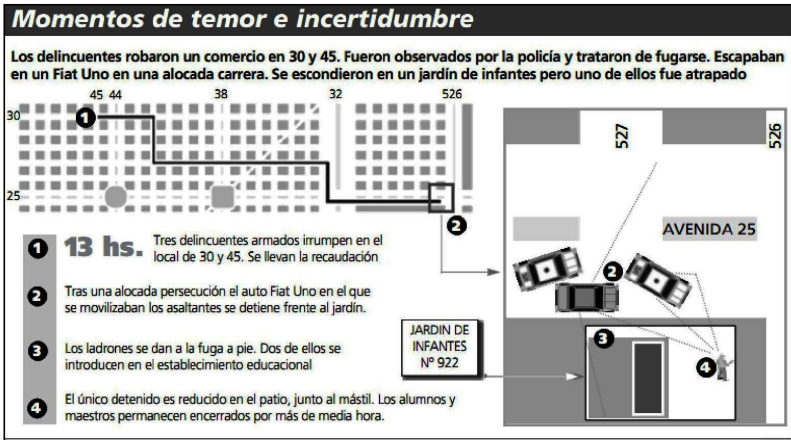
Momentos de temor e incertidumbre

Los delincuentes robaron un comercio en 30 y 45. Fueron observados por la policía y trataron de fugarse. Escapaban en un Fiat Uno en una alocada carrera. Se escondieron en un jardín de infantes pero uno de ellos fue atrapado

45 44 38 32 526
30
25
1
2
527
526
AVENIDA 25
2
JARDIN DE INFANTES Nº 922
3
4

1 13 hs. Tres delincuentes armados irrumpen en el local de 30 y 45. Se llevan la recaudación

2 Tras una alocada persecución el auto Fiat Uno en el que se movilizaban los asaltantes se detiene frente al jardín.

3 Los ladrones se dan a la fuga a pie. Dos de ellos se introducen en el establecimiento educacional

4 El único detenido es reducido en el patio, junto al mástil. Los alumnos y maestros permanecen encerrados por más de media hora.